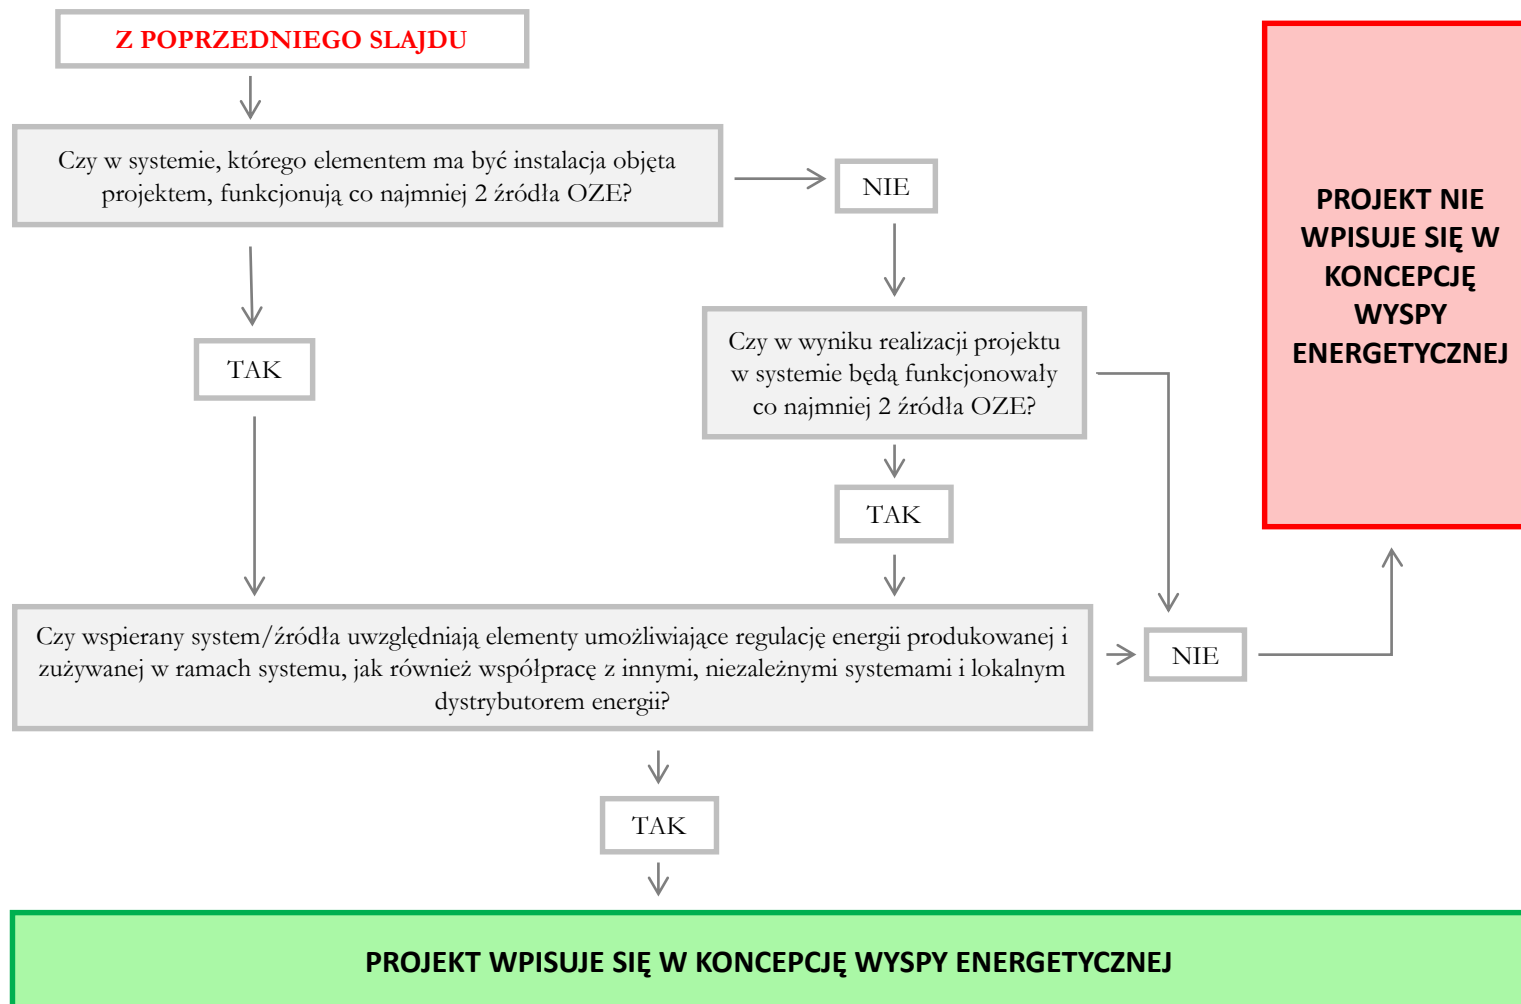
Z POPRZEDNIEGO SLAJDU

Czy w systemie, którego elementem ma być instalacja objęta projektem, funkcjonują co najmniej 2 źródła OZE?

NIE

PROJEKT NIE WPISUJE SIĘ W KONCEPCJĘ WYSPY ENERGETYCZNEJ

TAK

Czy w wyniku realizacji projektu w systemie będą funkcjonowały co najmniej 2 źródła OZE?

TAK

Czy wspierany system/źródła uwzględniają elementy umożliwiające regulację energii produkowanej i zużywanej w ramach systemu, jak również współpracę z innymi, niezależnymi systemami i lokalnym dystrybutorem energii?

NIE

TAK

PROJEKT WPISUJE SIĘ W KONCEPCJĘ WYSPY ENERGETYCZNEJ